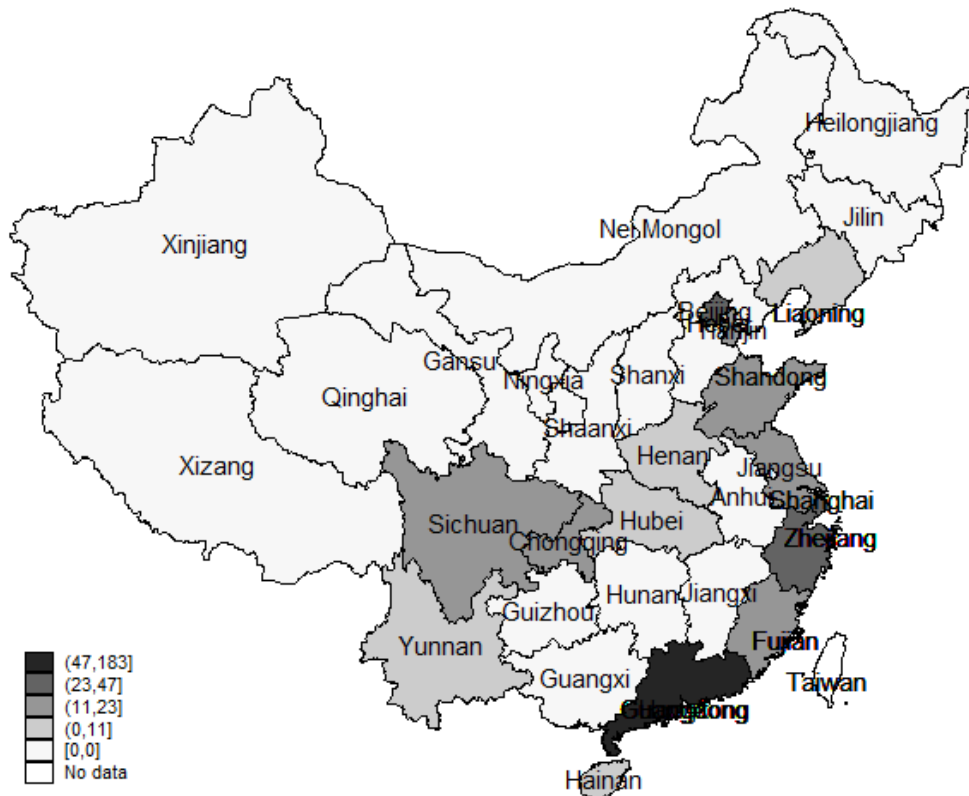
Heilongjiang
Jilin
Xinjiang
Nei Mongol
Beijing
Hebei
Tianjin
Liaoning
Gansu
Ningxia
Shanxi
Shandong
Qinghai
Shaanxi
Henan
Jiangsu
Xizang
Anhui
Shanghai
Sichuan
Hubei
Chongqing
Zhejiang
Hunan
Jiangxi
Guizhou
Fujian
Yunnan
Guangxi
Taiwan
Guangdong
Hainan
(47,183]
(23,47]
(11,23]
(0,11]
[0,0]
No data